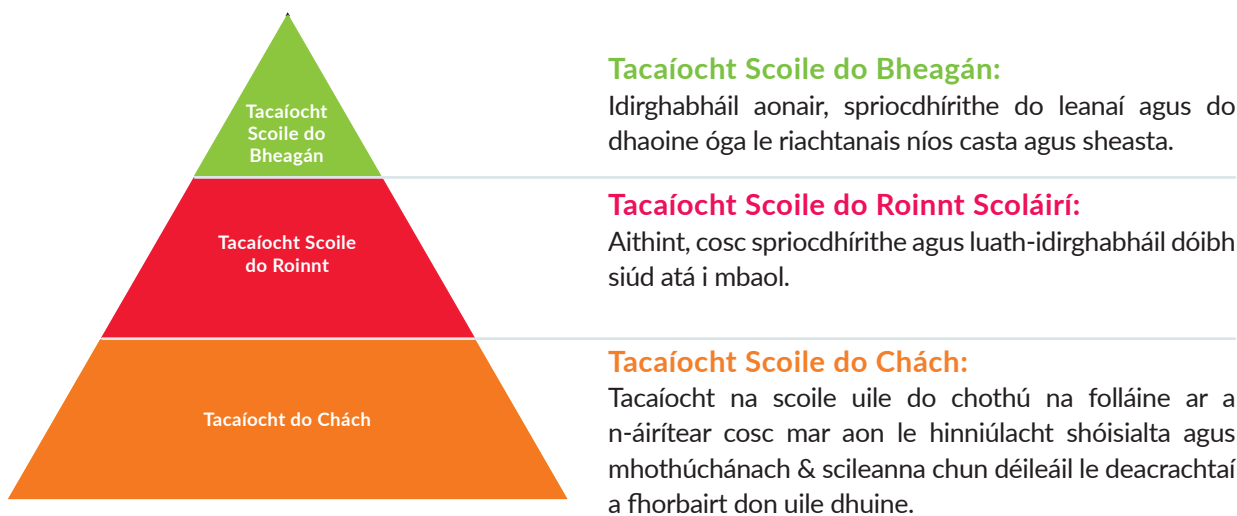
Tacaíocht Scoile do Bheagán

Tacaíocht Scoile do Roinnt

Tacaíocht do Chách

Tacaíocht Scoile do Bheagán:
Idirghabháil aonair, spriocdhírithe do leanaí agus do dhaoine óga le riachtanais níos casta agus sheasta.

Tacaíocht Scoile do Roinnt Scoláirí:
Aithint, cosc spriocdhírithe agus luath-idirghabháil dóibh siúd atá i mbaol.

Tacaíocht Scoile do Chách:
Tacaíocht na scoile uile do chothú na folláine ar a n-áirítear cosc mar aon le hinniúlacht shóisialta agus mhothúchánach & scileanna chun déileáil le deacrachtaí a fhorbairt don uile dhuine.